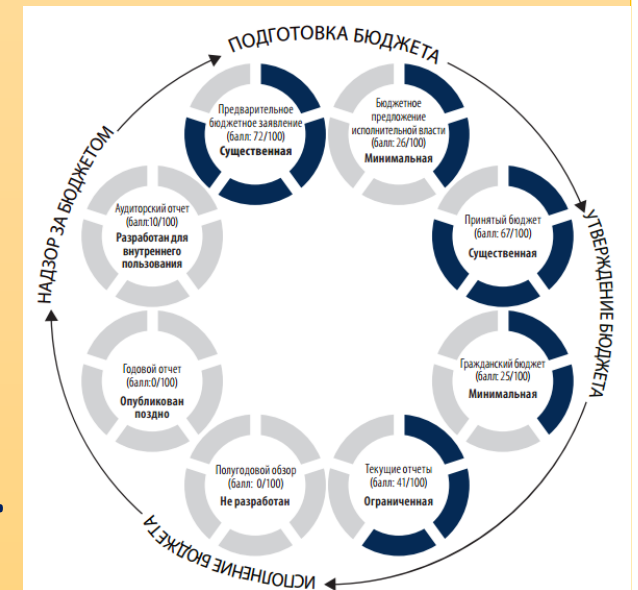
ПОДГОТОВКА БЮДЖЕТА

Предварительное бюджетное заявление (балл: 72/100) Существенная

Бюджетное предложение исполнительной власти (балл: 26/100) Минимальная

УТВЕРЖДЕНИЕ БЮДЖЕТА

Принятый бюджет (балл: 67/100) Существенная

Гражданский бюджет (балл: 25/100) Минимальная

Текущие отчеты (балл: 41/100) Ограниченная

ИСПОЛНЕНИЕ БЮДЖЕТА

Полугодовой обзор (балл: 0/100) Не разработан

Годовой отчет (балл:0/100) Опубликован поздно

Аудиторский отчет (балл:10/100) Разработан для внутреннего пользования

НАДЗОР ЗА БЮДЖЕТОМ